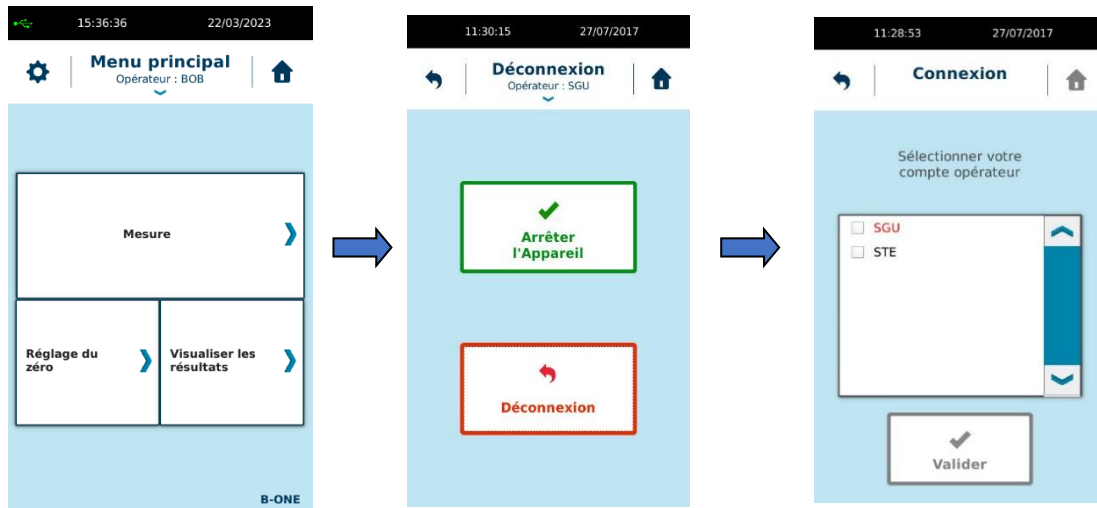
15:36:36 22/03/2023

Menu principal
Opérateur : BOB

Mesure

Réglage du zéro

Visualiser les résultats

B-ONE

11:30:15 27/07/2017

Déconnexion
Opérateur : SGU

Arrêter l'Appareil

Déconnexion

11:28:53 27/07/2017

Connexion

Sélectionner votre compte opérateur

SGU
STE

Valider